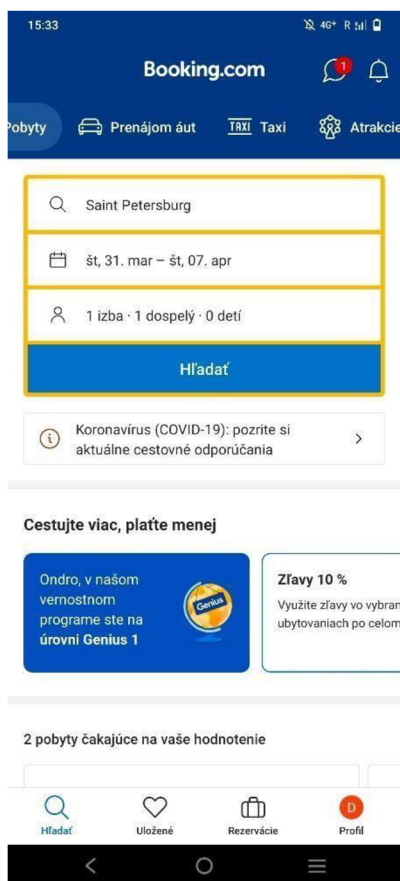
15:33

4G+ R

Booking.com

1

Pobyty

Prenájom áut

TAXI Taxi

Atrakcie

Saint Petersburg

št, 31. mar – št, 07. apr

1 izba · 1 dospelý · 0 detí

Hľadať

Koronavírus (COVID-19): pozrite si aktuálne cestovné odporúčania

Cestujte viac, plaťte menej

Ondro, v našom vernostnom programe ste na úrovni Genius 1

Genius

Zľavy 10 %

Využite zľavy vo vybran ubytovaniach po celom

2 pobyty čakajúce na vaše hodnotenie

Hľadať

Uložené

Rezervácie

D

Profil